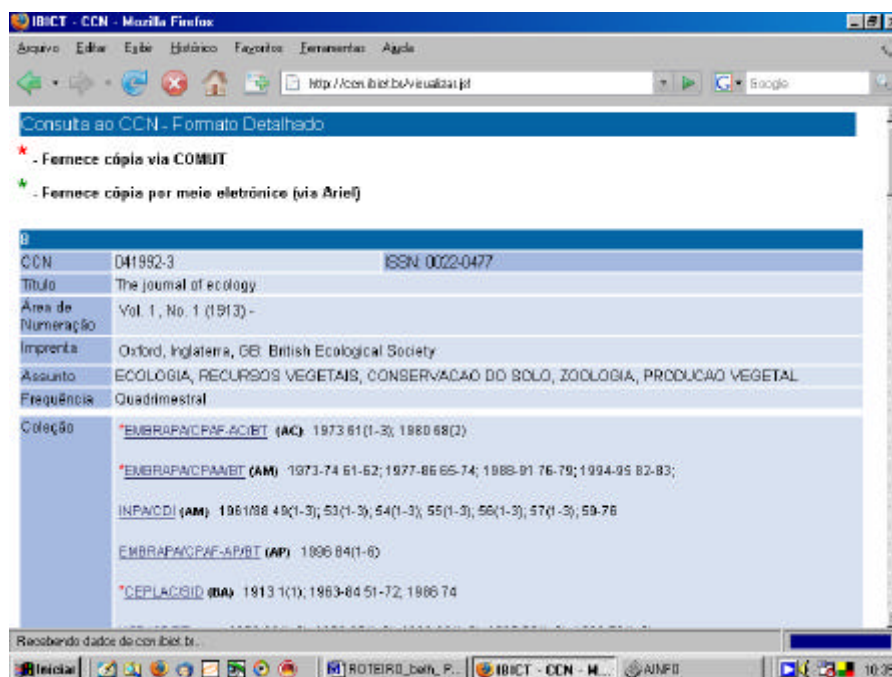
IBICT - CCN - Mozilla Firefox

Arquivo Editar Exibir Histórico Favoritos Ferramentas Ajuda

http://ccn.ibict.br/visualizar.jsf

Google

Consulta ao CCN - Formato Detalhado

* - Fornece cópia via COMUT

* - Fornece cópia por meio eletrônico (via Ariel)

8

| CCN | 041992-3 | ISSN 0022-0477 |
|---|---|---|
| Título | The journal of ecology | |
| Área de Numeração | Vol. 1, No. 1 (1913) - | |
| Imprenta | Oxford, Inglaterra, GB: British Ecological Society | |
| Assunto | ECOLOGIA, RECURSOS VEGETAIS, CONSERVACAO DO SOLO, ZOOLOGIA, PRODUCAO VEGETAL | |
| Frequência | Quadrimestral | |
| Coleção | *EMBRAPA/CPAF-AC/BT (AC) 1973 61(1-3); 1980 68(2) *EMBRAPA/CPAA/BT (AM) 1973-74 61-62; 1977-86 65-74; 1988-91 76-79; 1994-95 82-83; INPA/CDI (AM) 1961/88 49(1-3); 53(1-3); 54(1-3); 55(1-3); 56(1-3); 57(1-3); 59-76 EMBRAPA/CPAF-AP/BT (AP) 1996 84(1-6) *CEPLAC/SID (BA) 1913 1(1); 1963-84 51-72; 1986 74 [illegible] | |

Recebendo dados de ccn.ibict.br...

Iniciar | ROTEIRO_beth_P... | IBICT - CCN - M... | AINFO | 10:3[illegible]